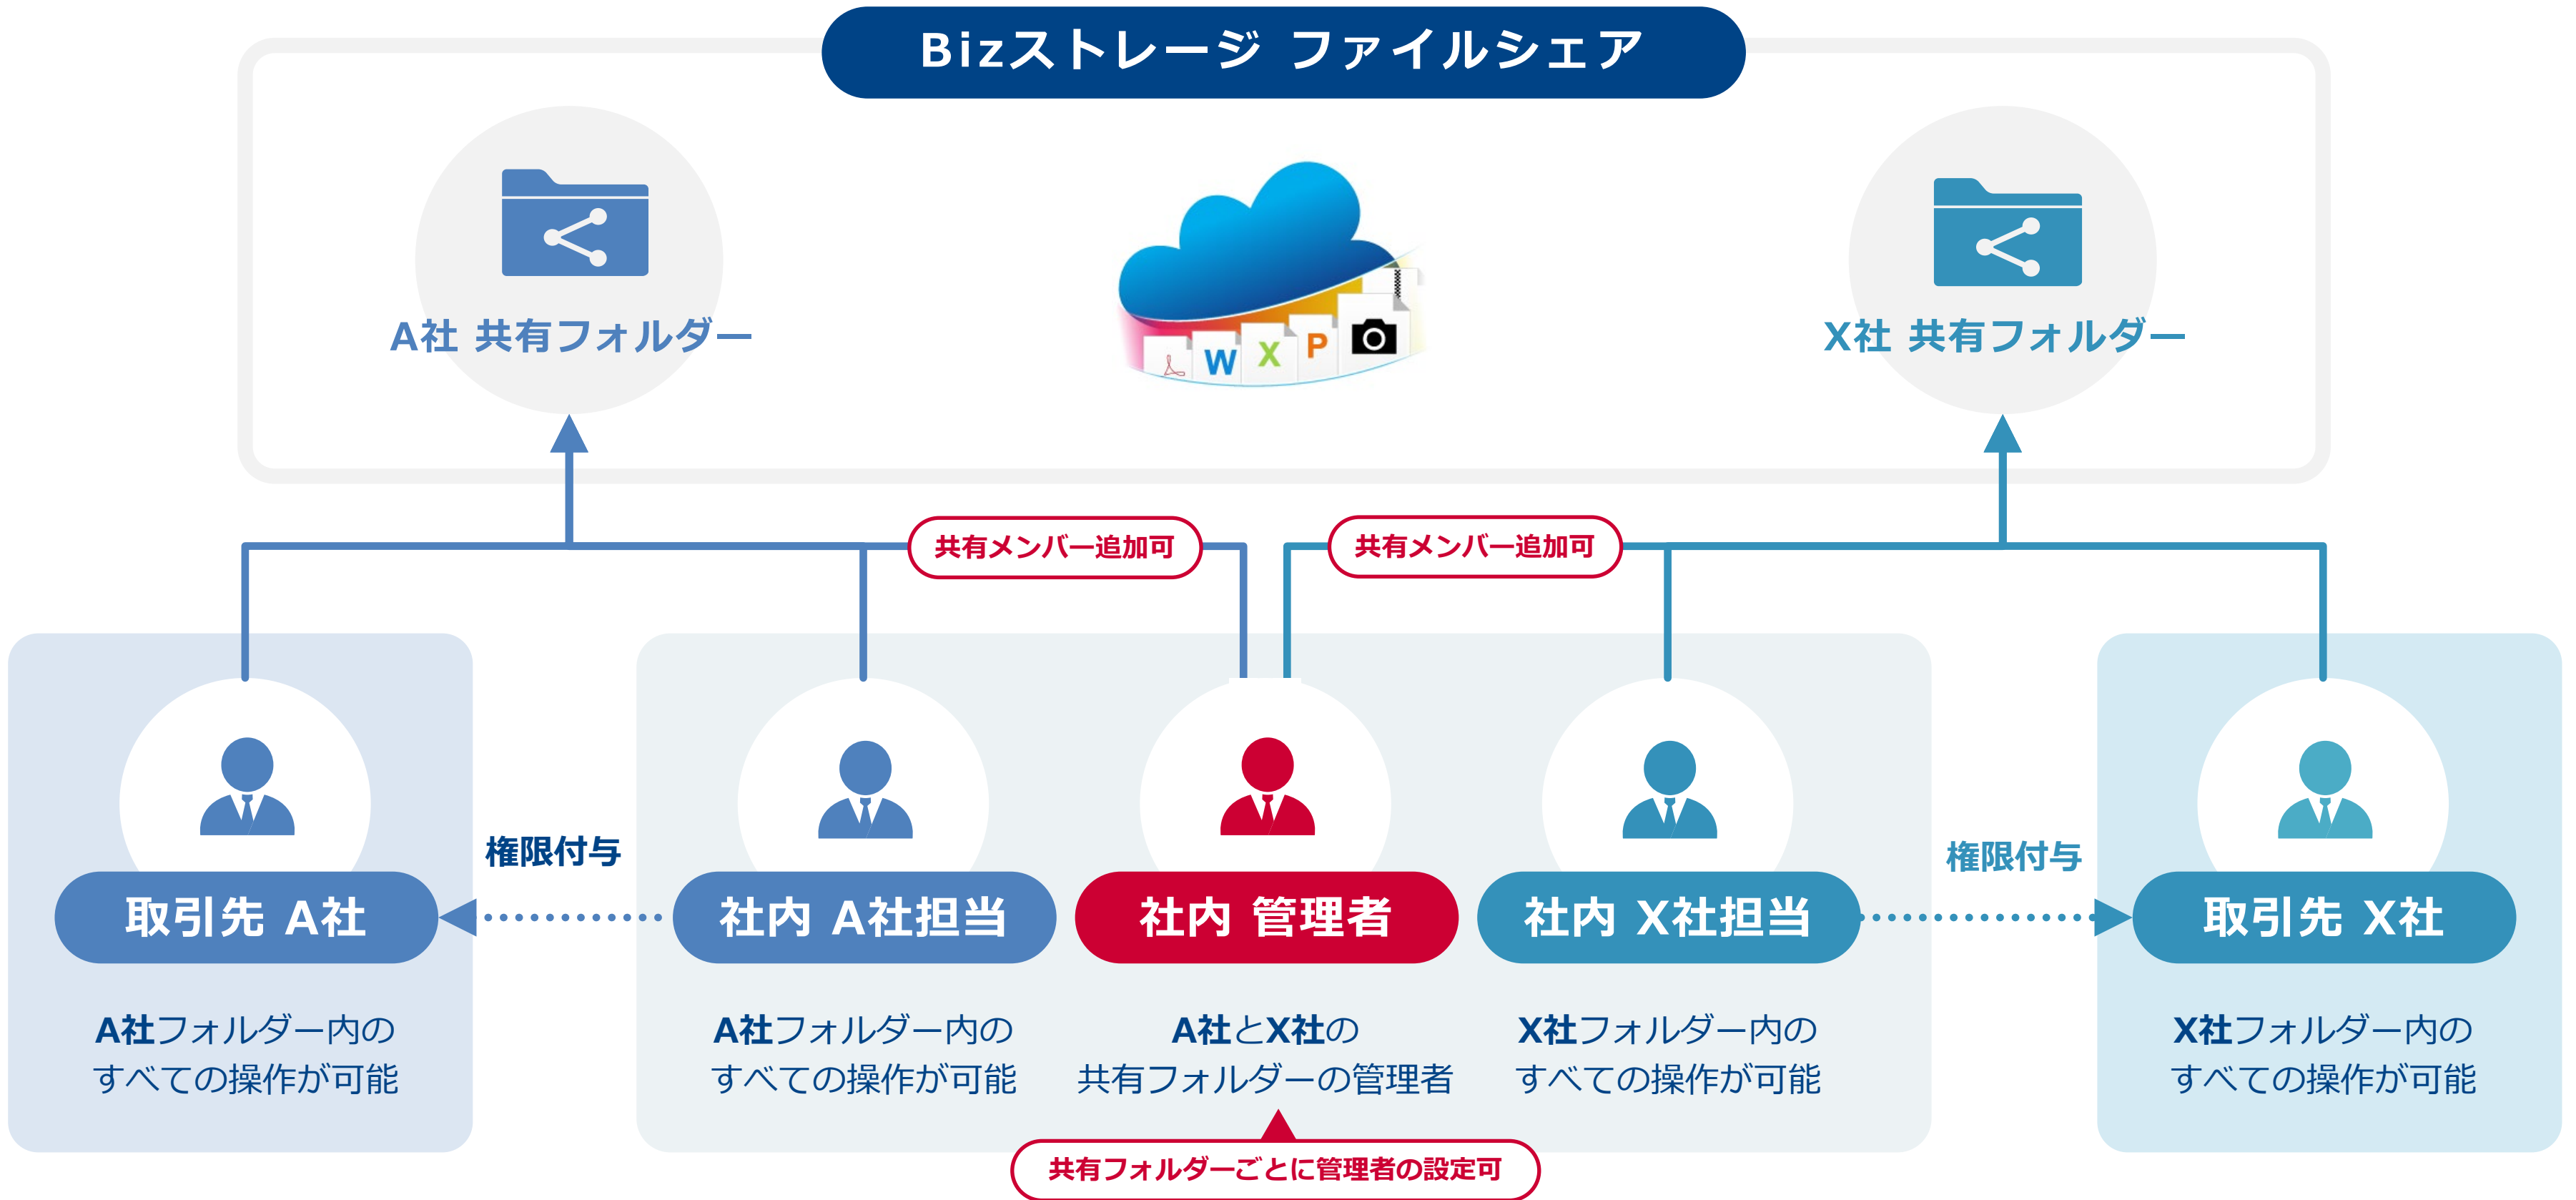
Bizストレージ ファイルシェア

A社 共有フォルダー

W X P

X社 共有フォルダー

共有メンバー追加可

共有メンバー追加可

取引先 A社

権限付与

社内 A社担当

社内 管理者

社内 X社担当

権限付与

取引先 X社

A社フォルダー内のすべての操作が可能

A社フォルダー内のすべての操作が可能

A社とX社の共有フォルダーの管理者

X社フォルダー内のすべての操作が可能

X社フォルダー内のすべての操作が可能

共有フォルダーごとに管理者の設定可